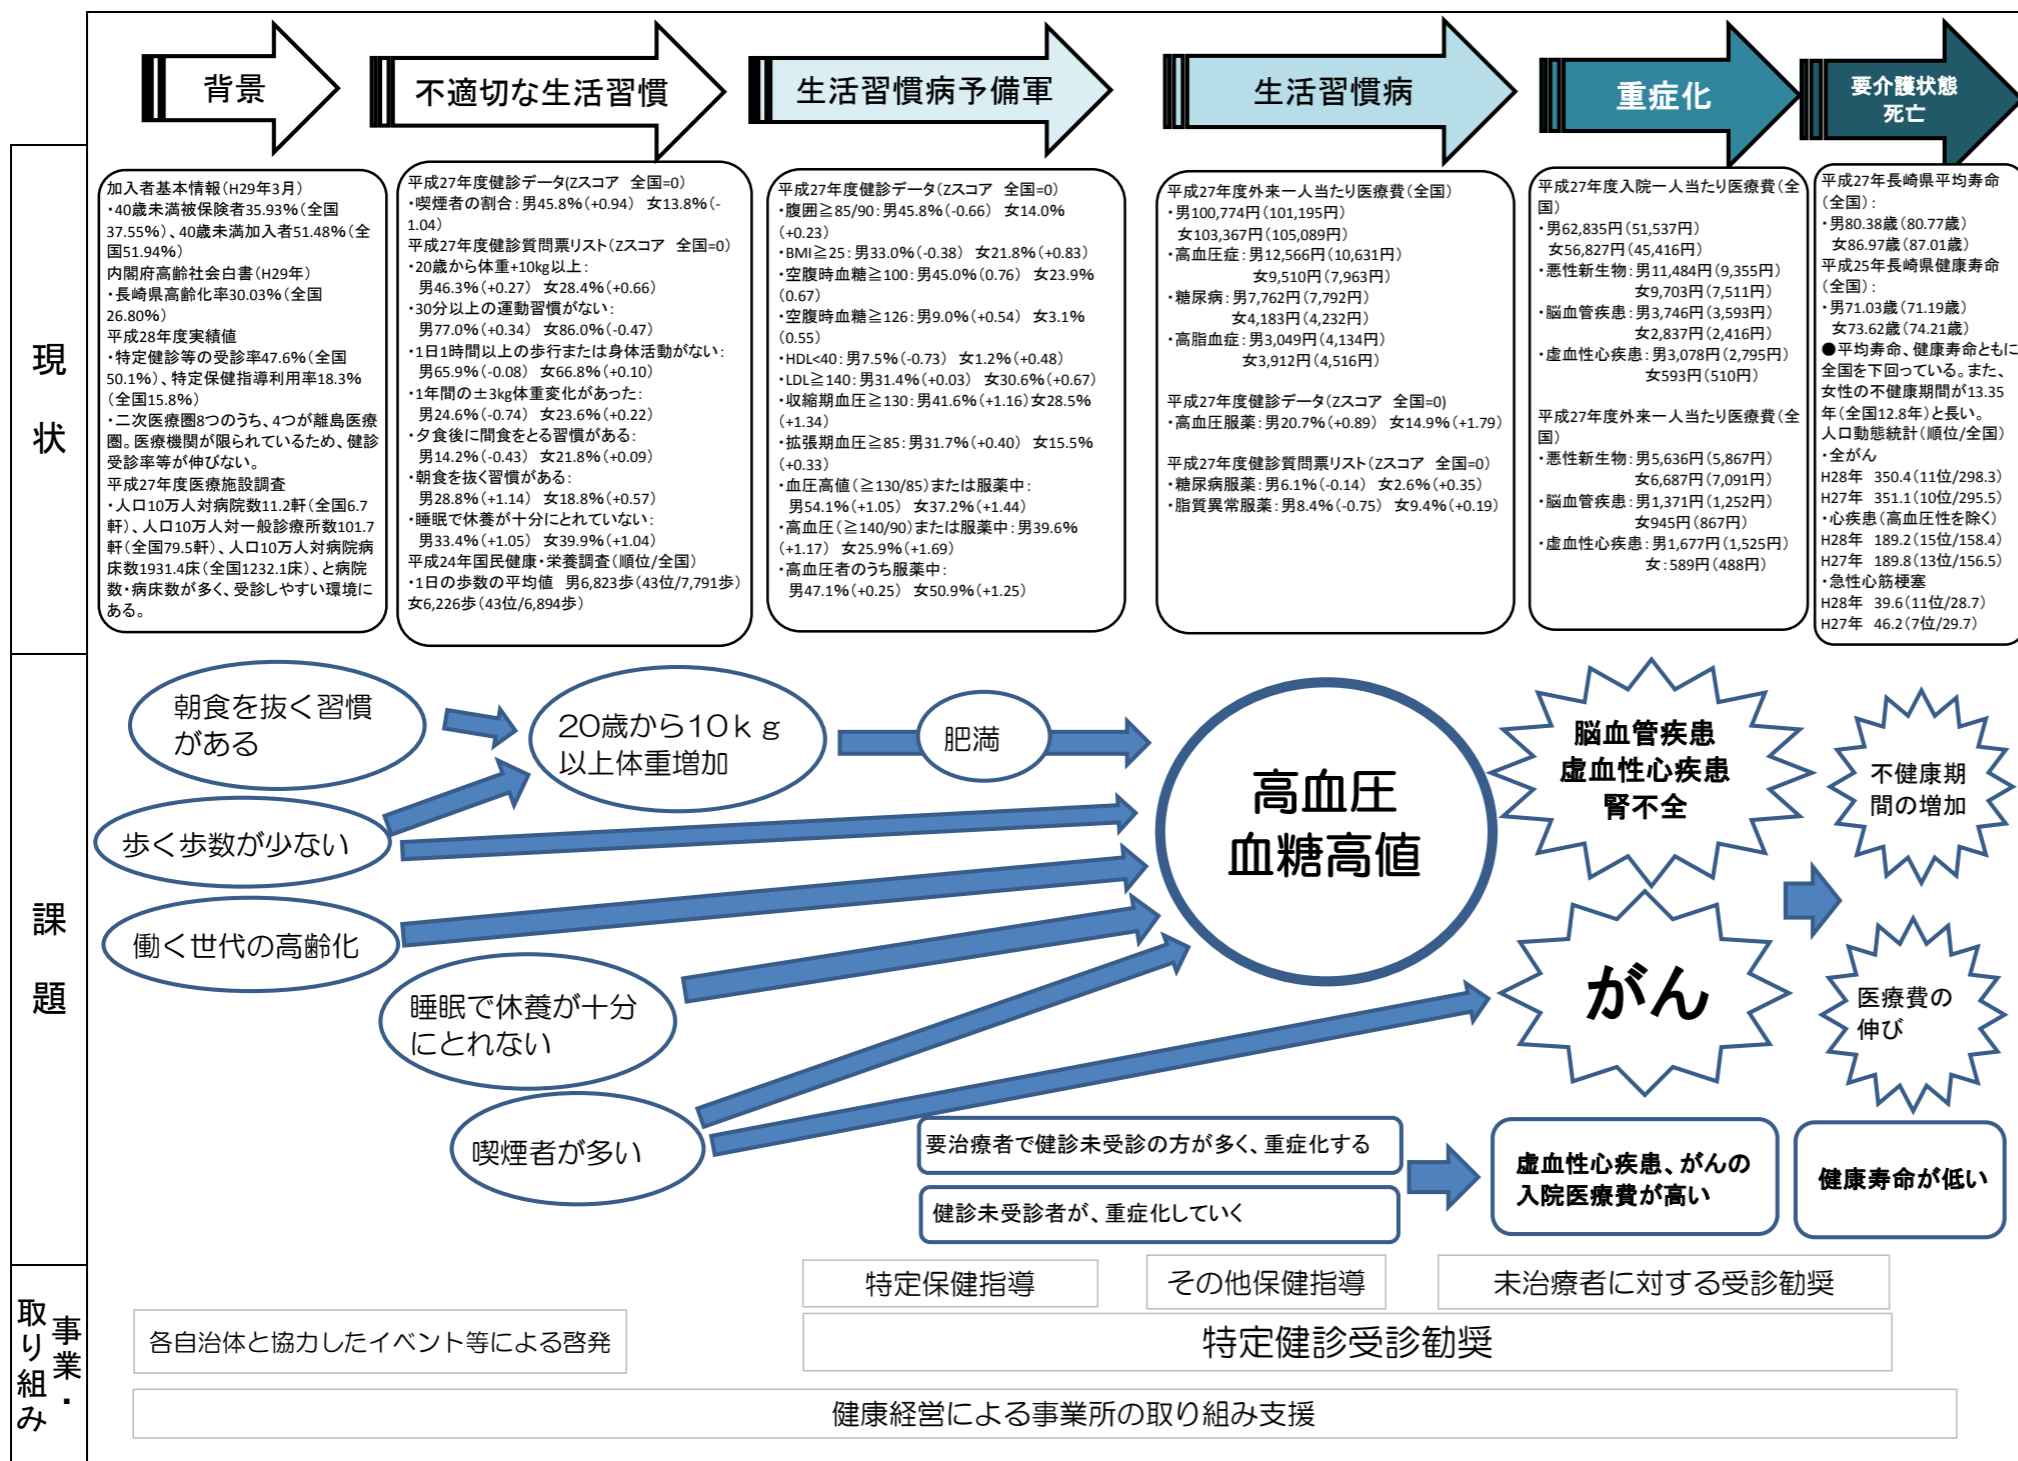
背景 不適切な生活習慣 生活習慣病予備軍 生活習慣病 重症化 要介護状態 死亡

現状

加入者基本情報（H29年3月）
・40歳未満被保険者35.93%（全国37.55%）、40歳未満加入者51.48%（全国51.94%）
内閣府高齢社会白書（H29年）
・長崎県高齢化率30.03%（全国26.80%）
平成28年度実績値
・特定健診等の受診率47.6%（全国50.1%）、特定保健指導利用率18.3%（全国15.8%）
・二次医療圏8つのうち、4つが離島医療圏。医療機関が限られているため、健診受診率等が伸びない。
平成27年度医療施設調査
・人口10万人対病院数11.2軒（全国6.7軒）、人口10万人対一般診療所数101.7軒（全国79.5軒）、人口10万人対病院病床数1931.4床（全国1232.1床）、と病院数・病床数が多く、受診しやすい環境にある。

平成27年度健診データ(Zスコア　全国=0)
・喫煙者の割合：男45.8%（+0.94）　女13.8%（-1.04）
平成27年度健診質問票リスト(Zスコア　全国=0)
・20歳から体重+10kg以上：
男46.3%（+0.27）　女28.4%（+0.66）
・30分以上の運動習慣がない：
男77.0%（+0.34）　女86.0%（-0.47）
・1日1時間以上の歩行または身体活動がない：
男65.9%（-0.08）　女66.8%（+0.10）
・1年間の±3kg体重変化があった：
男24.6%（-0.74）　女23.6%（+0.22）
・夕食後に間食をとる習慣がある：
男14.2%（-0.43）　女21.8%（+0.09）
・朝食を抜く習慣がある：
男28.8%（+1.14）　女18.8%（+0.57）
・睡眠で休養が十分にとれていない：
男33.4%（+1.05）　女39.9%（+1.04）
平成24年国民健康・栄養調査（順位/全国）
・1日の歩数の平均値　男6,823歩（43位/7,791歩）女6,226歩（43位/6,894歩）

平成27年度健診データ(Zスコア　全国=0)
・腹囲≧85/90：男45.8%（-0.66）　女14.0%（+0.23）
・BMI≧25：男33.0%（-0.38）　女21.8%（+0.83）
・空腹時血糖≧100：男45.0%（0.76）　女23.9%（0.67）
・空腹時血糖≧126：男9.0%（+0.54）　女3.1%（0.55）
・HDL<40：男7.5%（-0.73）　女1.2%（+0.48）
・LDL≧140：男31.4%（+0.03）　女30.6%（+0.67）
・収縮期血圧≧130：男41.6%（+1.16）女28.5%（+1.34）
・拡張期血圧≧85：男31.7%（+0.40）　女15.5%（+0.33）
・血圧高値（≧130/85）または服薬中：
男54.1%（+1.05）　女37.2%（+1.44）
・高血圧（≧140/90）または服薬中：男39.6%（+1.17）　女25.9%（+1.69）
・高血圧者のうち服薬中：
男47.1%（+0.25）　女50.9%（+1.25）

平成27年度外来一人当たり医療費（全国）
・男100,774円（101,195円）
女103,367円（105,089円）
・高血圧症：男12,566円（10,631円）
女9,510円（7,963円）
・糖尿病：男7,762円（7,792円）
女4,183円（4,232円）
・高脂血症：男3,049円（4,134円）
女3,912円（4,516円）

平成27年度健診データ(Zスコア　全国=0)
・高血圧服薬：男20.7%（+0.89）　女14.9%（+1.79）

平成27年度健診質問票リスト(Zスコア　全国=0)
・糖尿病服薬：男6.1%（-0.14）　女2.6%（+0.35）
・脂質異常服薬：男8.4%（-0.75）　女9.4%（+0.19）

平成27年度入院一人当たり医療費（全国）
・男62,835円（51,537円）
女56,827円（45,416円）
・悪性新生物：男11,484円（9,355円）
女9,703円（7,511円）
・脳血管疾患：男3,746円（3,593円）
女2,837円（2,416円）
・虚血性心疾患：男3,078円（2,795円）
女593円（510円）

平成27年度外来一人当たり医療費（全国）
・悪性新生物：男5,636円（5,867円）
女6,687円（7,091円）
・脳血管疾患：男1,371円（1,252円）
女945円（867円）
・虚血性心疾患：男1,677円（1,525円）
女：589円（488円）

平成27年長崎県平均寿命（全国）：
・男80.38歳（80.77歳）
女86.97歳（87.01歳）
平成25年長崎県健康寿命（全国）：
・男71.03歳（71.19歳）
女73.62歳（74.21歳）
●平均寿命、健康寿命ともに全国を下回っている。また、女性の不健康期間が13.35年（全国12.8年）と長い。
人口動態統計（順位/全国）
・全がん
H28年　350.4（11位/298.3）
H27年　351.1（10位/295.5）
・心疾患（高血圧性を除く）
H28年　189.2（15位/158.4）
H27年　189.8（13位/156.5）
・急性心筋梗塞
H28年　39.6（11位/28.7）
H27年　46.2（7位/29.7）

課題

朝食を抜く習慣がある
20歳から10ｋｇ以上体重増加
肥満
歩く歩数が少ない
働く世代の高齢化
睡眠で休養が十分にとれない
喫煙者が多い
高血圧 血糖高値
脳血管疾患 虚血性心疾患 腎不全
がん
不健康期間の増加
医療費の伸び
要治療者で健診未受診の方が多く、重症化する
健診未受診者が、重症化していく
虚血性心疾患、がんの入院医療費が高い
健康寿命が低い

事業・取り組み

特定保健指導
その他保健指導
未治療者に対する受診勧奨
各自治体と協力したイベント等による啓発
特定健診受診勧奨
健康経営による事業所の取り組み支援